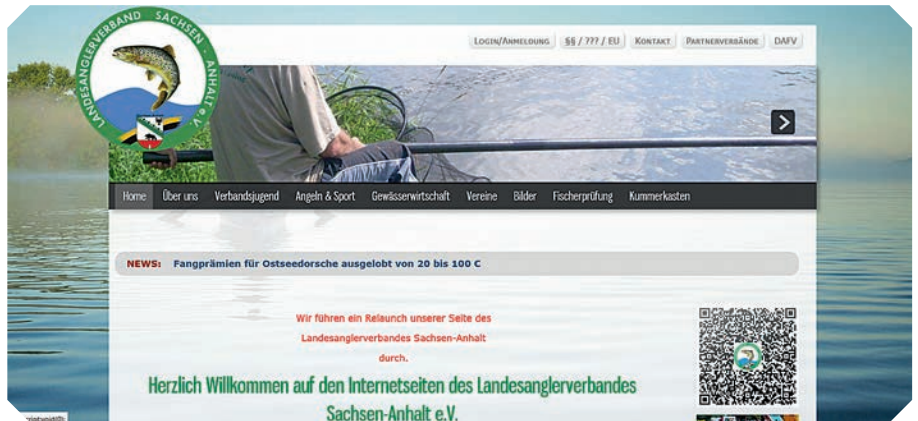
LANDESANGLERVERBAND SACHSEN-ANHALT e.V.

Login/Anmeldung §§ / ??? / EU Kontakt Partnerverbände DAFV

Home Über uns Verbandsjugend Angeln & Sport Gewässerwirtschaft Vereine Bilder Fischerprüfung Kummerkasten

NEWS: Fangprämien für Ostseedorsche ausgelobt von 20 bis 100 €

Wir führen ein Relaunch unserer Seite des Landesanglerverbandes Sachsen-Anhalt durch.

Herzlich Willkommen auf den Internetseiten des Landesanglerverbandes Sachsen-Anhalt e.V.